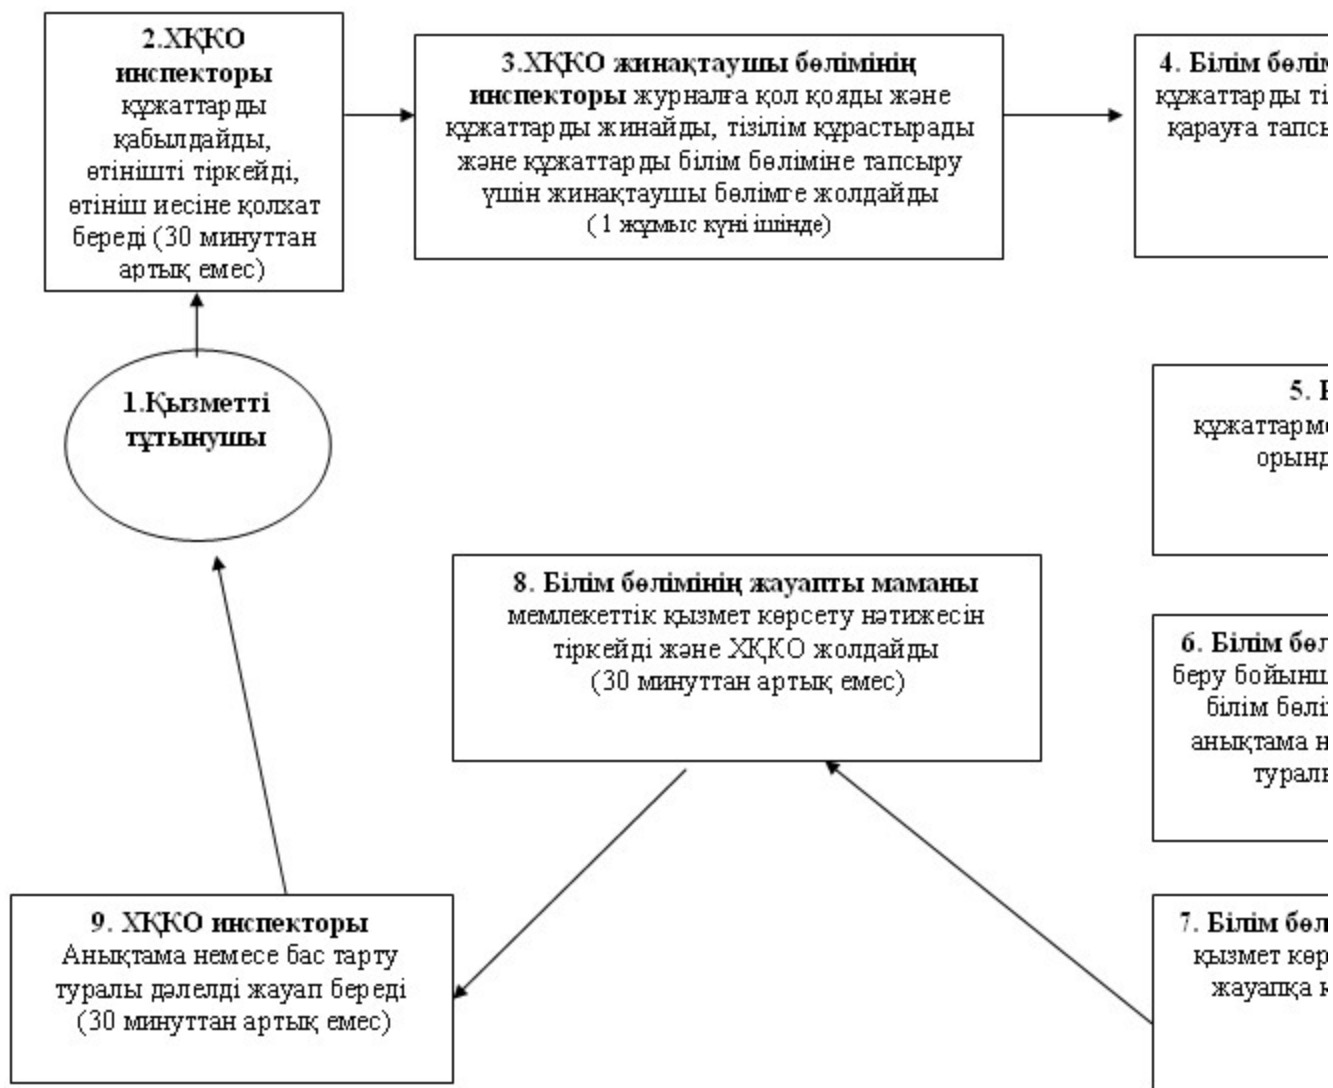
**2.ХҚКО инспекторы** құжаттарды қабылдайды, өтінішті тіркейді, өтініш иесіне қолхат береді (30 минуттан артық емес)

**3.ХҚКО жинақтаушы бөлімінің инспекторы** журналға қол қояды және құжаттарды жинайды, тізілім құрастырады және құжаттарды білім бөліміне тапсыру үшін жинақтаушы бөлімге жолдайды (1 жұмыс күні ішінде)

**4. Білім бөлім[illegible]** құжаттарды ті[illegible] қарауға тапс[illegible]

**1.Қызметті тұтынушы**

**5. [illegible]** құжаттарм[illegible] орынд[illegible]

**8. Білім бөлімінің жауапты маманы** мемлекеттік қызмет көрсету нәтижесін тіркейді және ХҚКО жолдайды (30 минуттан артық емес)

**6. Білім бөл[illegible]** беру бойынш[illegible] білім бөлі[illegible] анықтама н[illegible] туралы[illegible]

**9. ХҚКО инспекторы** Анықтама немесе бас тарту туралы дәлелді жауап береді (30 минуттан артық емес)

**7. Білім бөл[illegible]** қызмет көр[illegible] жауапқа к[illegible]